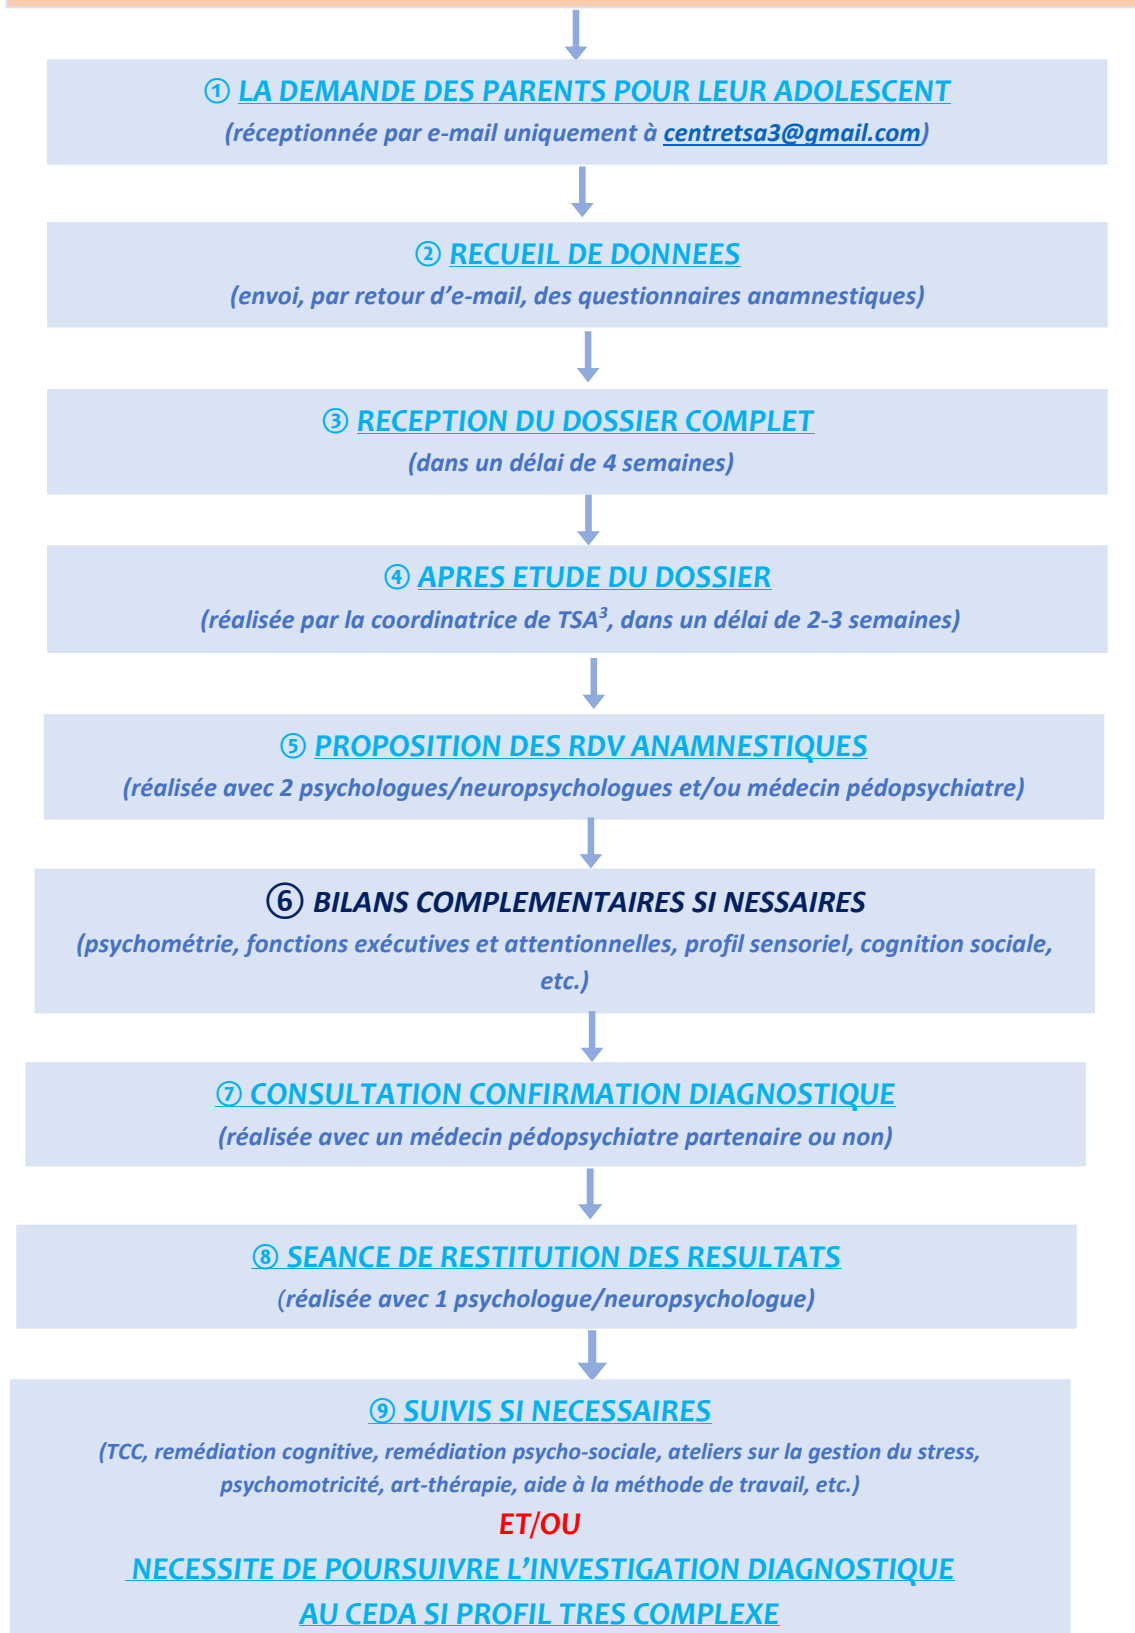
① LA DEMANDE DES PARENTS POUR LEUR ADOLESCENT
(réceptionnée par e-mail uniquement à centretsa3@gmail.com)

② RECUEIL DE DONNEES
(envoi, par retour d'e-mail, des questionnaires anamnestiques)

③ RECEPTION DU DOSSIER COMPLET
(dans un délai de 4 semaines)

④ APRES ETUDE DU DOSSIER
(réalisée par la coordinatrice de TSA$^3$, dans un délai de 2-3 semaines)

⑤ PROPOSITION DES RDV ANAMNESTIQUES
(réalisée avec 2 psychologues/neuropsychologues et/ou médecin pédopsychiatre)

⑥ BILANS COMPLEMENTAIRES SI NESSAIRES
(psychométrie, fonctions exécutives et attentionnelles, profil sensoriel, cognition sociale, etc.)

⑦ CONSULTATION CONFIRMATION DIAGNOSTIQUE
(réalisée avec un médecin pédopsychiatre partenaire ou non)

⑧ SEANCE DE RESTITUTION DES RESULTATS
(réalisée avec 1 psychologue/neuropsychologue)

⑨ SUIVIS SI NECESSAIRES
(TCC, remédiation cognitive, remédiation psycho-sociale, ateliers sur la gestion du stress, psychomotricité, art-thérapie, aide à la méthode de travail, etc.)
ET/OU
NECESSITE DE POURSUIVRE L'INVESTIGATION DIAGNOSTIQUE AU CEDA SI PROFIL TRES COMPLEXE